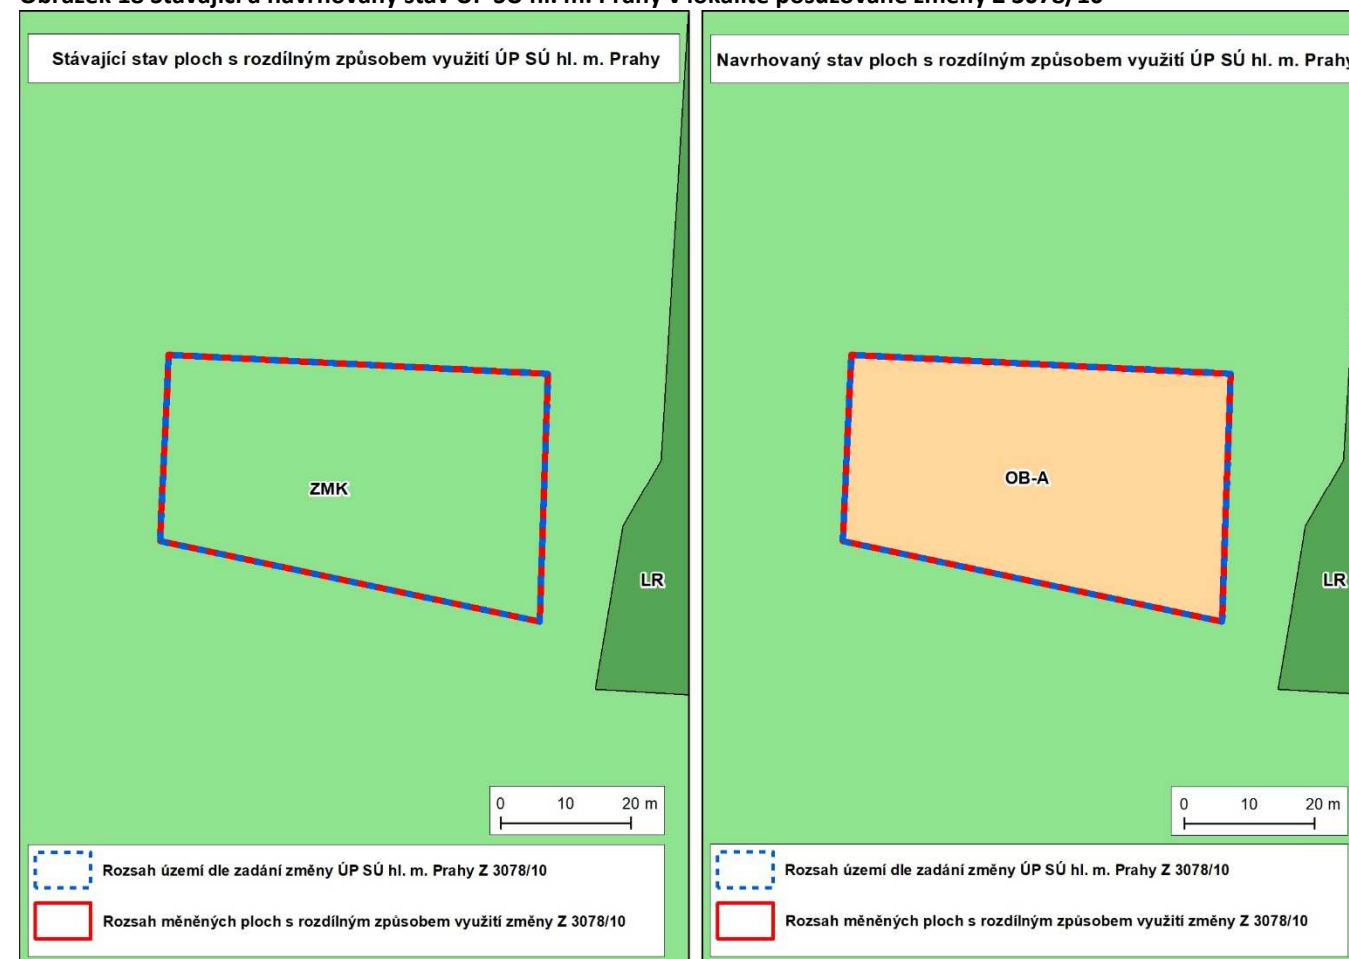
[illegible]

Stávající stav ploch s rozdílným způsobem využití ÚP SÚ hl. m. Prahy

ZMK

LR

0 10 20 m

Rozsah území dle zadání změny ÚP SÚ hl. m. Prahy Z 3078/10

Rozsah měněných ploch s rozdílným způsobem využití změny Z 3078/10

Navrhovaný stav ploch s rozdílným způsobem využití ÚP SÚ hl. m. Prahy

OB-A

LR

0 10 20 m

Rozsah území dle zadání změny ÚP SÚ hl. m. Prahy Z 3078/10

Rozsah měněných ploch s rozdílným způsobem využití změny Z 3078/10